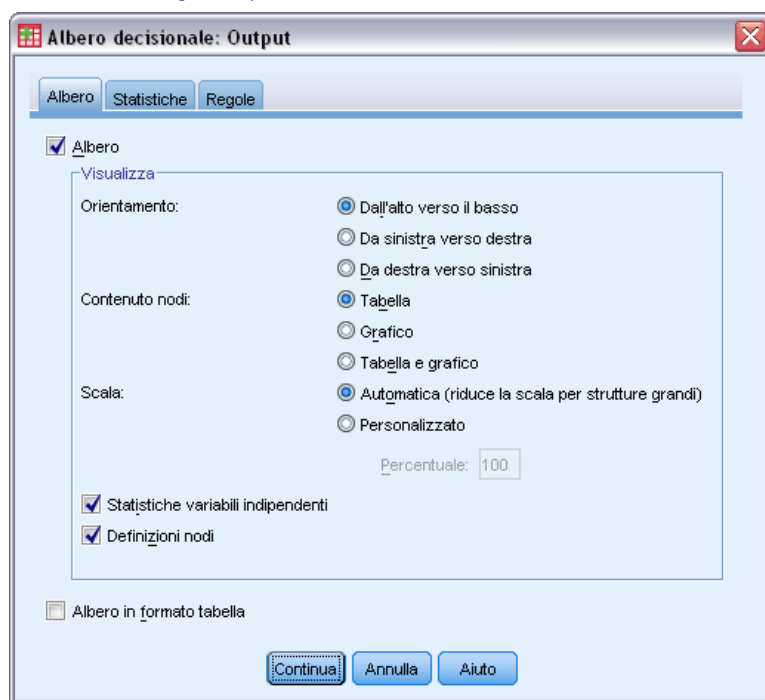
Albero decisionale: Output

Albero Statistiche Regole

Albero

Visualizza

Orientamento:
Dall'alto verso il basso
Da sinistra verso destra
Da destra verso sinistra

Contenuto nodi:
Tabella
Grafico
Tabella e grafico

Scala:
Automatica (riduce la scala per strutture grandi)
Personalizzato

Percentuale: 100

Statistiche variabili indipendenti
Definizioni nodi

Albero in formato tabella

Continua Annulla Aiuto